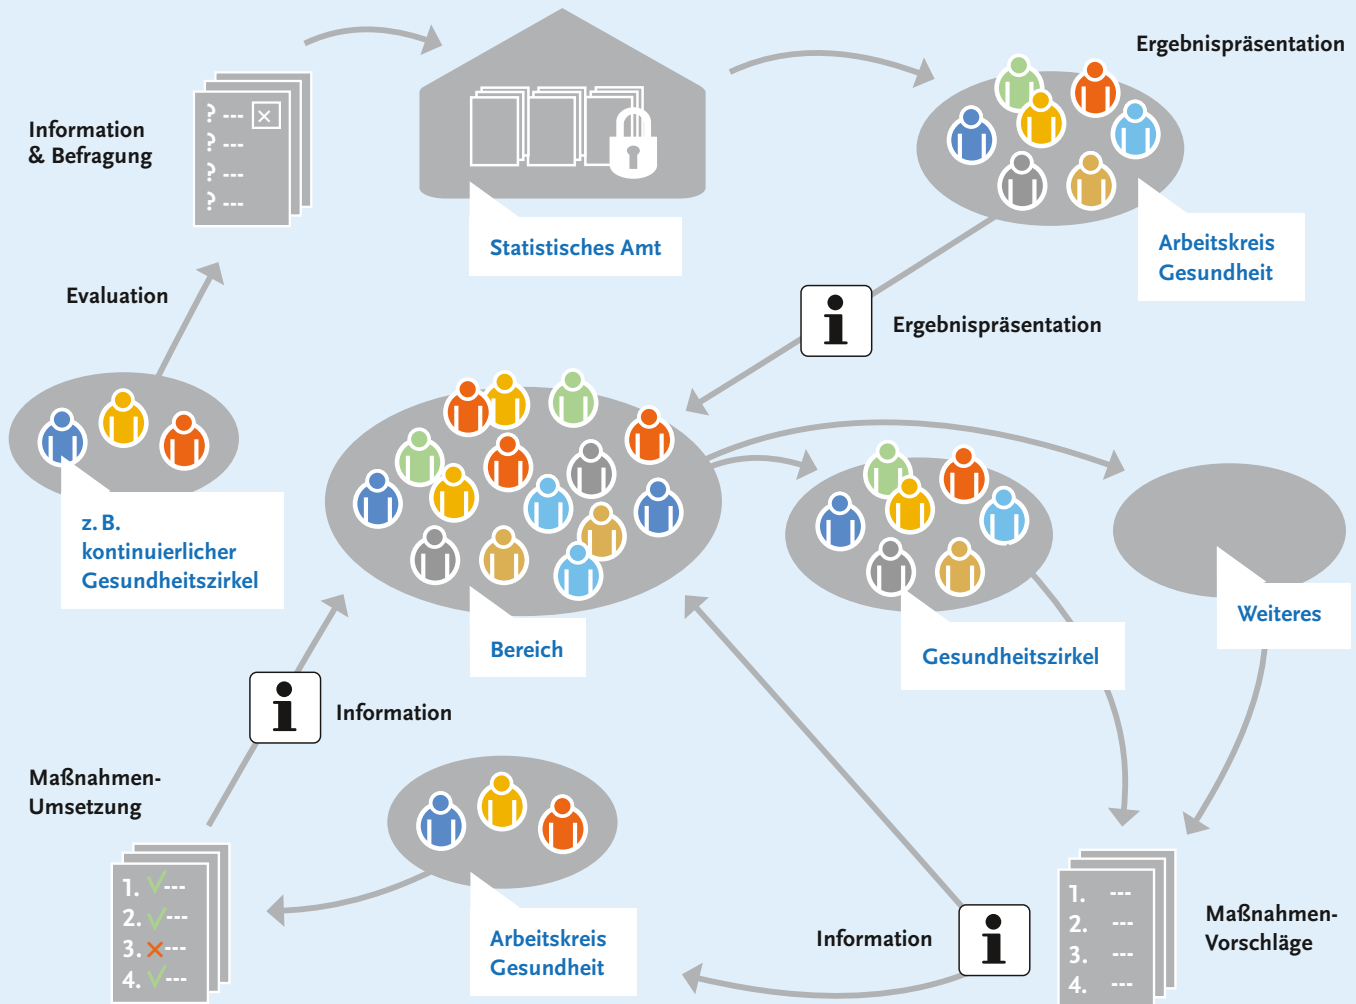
Ergebnispräsentation

Information & Befragung

? ---
? ---
? ---
? ---

Statistisches Amt

Arbeitskreis Gesundheit

Evaluation

Ergebnispräsentation

z. B. kontinuierlicher Gesundheitszirkel

Bereich

Gesundheitszirkel

Weiteres

Information

Maßnahmen-Umsetzung

1. ---
2. ---
3. ---
4. ---

Arbeitskreis Gesundheit

Information

1. ---
2. ---
3. ---
4. ---

Maßnahmen-Vorschläge